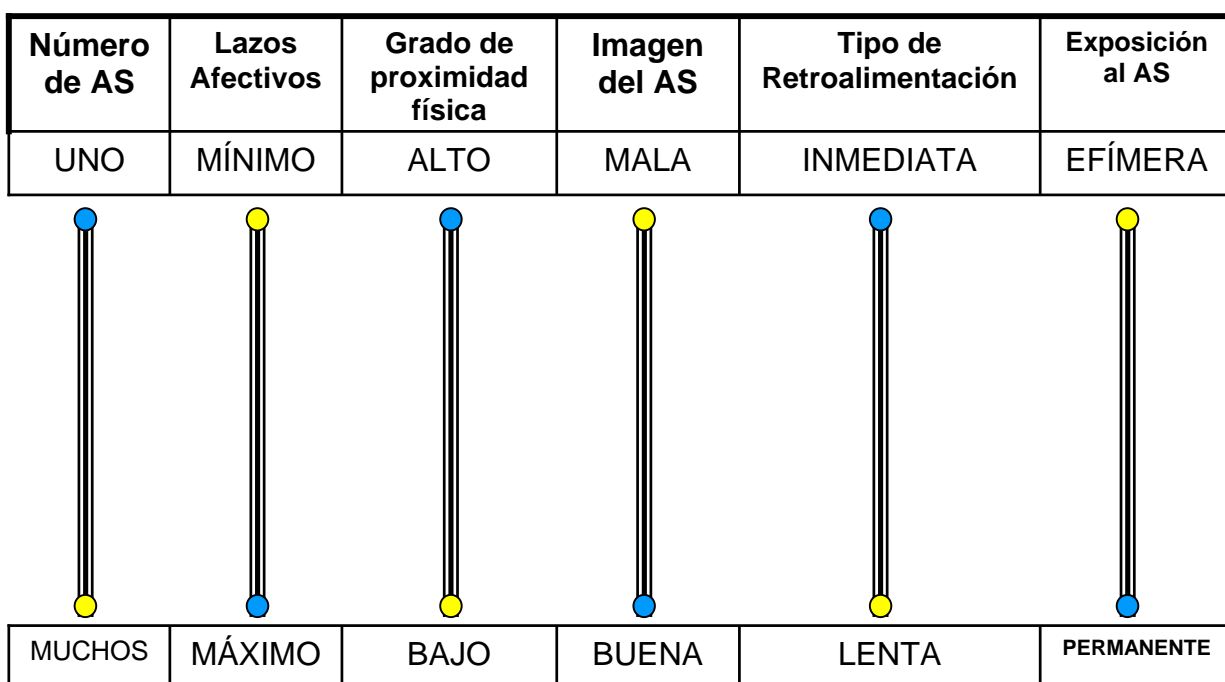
| Número de AS | Lazos Afectivos | Grado de proximidad física | Imagen del AS | Tipo de Retroalimentación | Exposición al AS |
|---|---|---|---|---|---|
| UNO | MÍNIMO | ALTO | MALA | INMEDIATA | EFÍMERA |

| MUCHOS | MÁXIMO | BAJO | BUENA | LENTA | PERMANENTE |
|---|---|---|---|---|---|